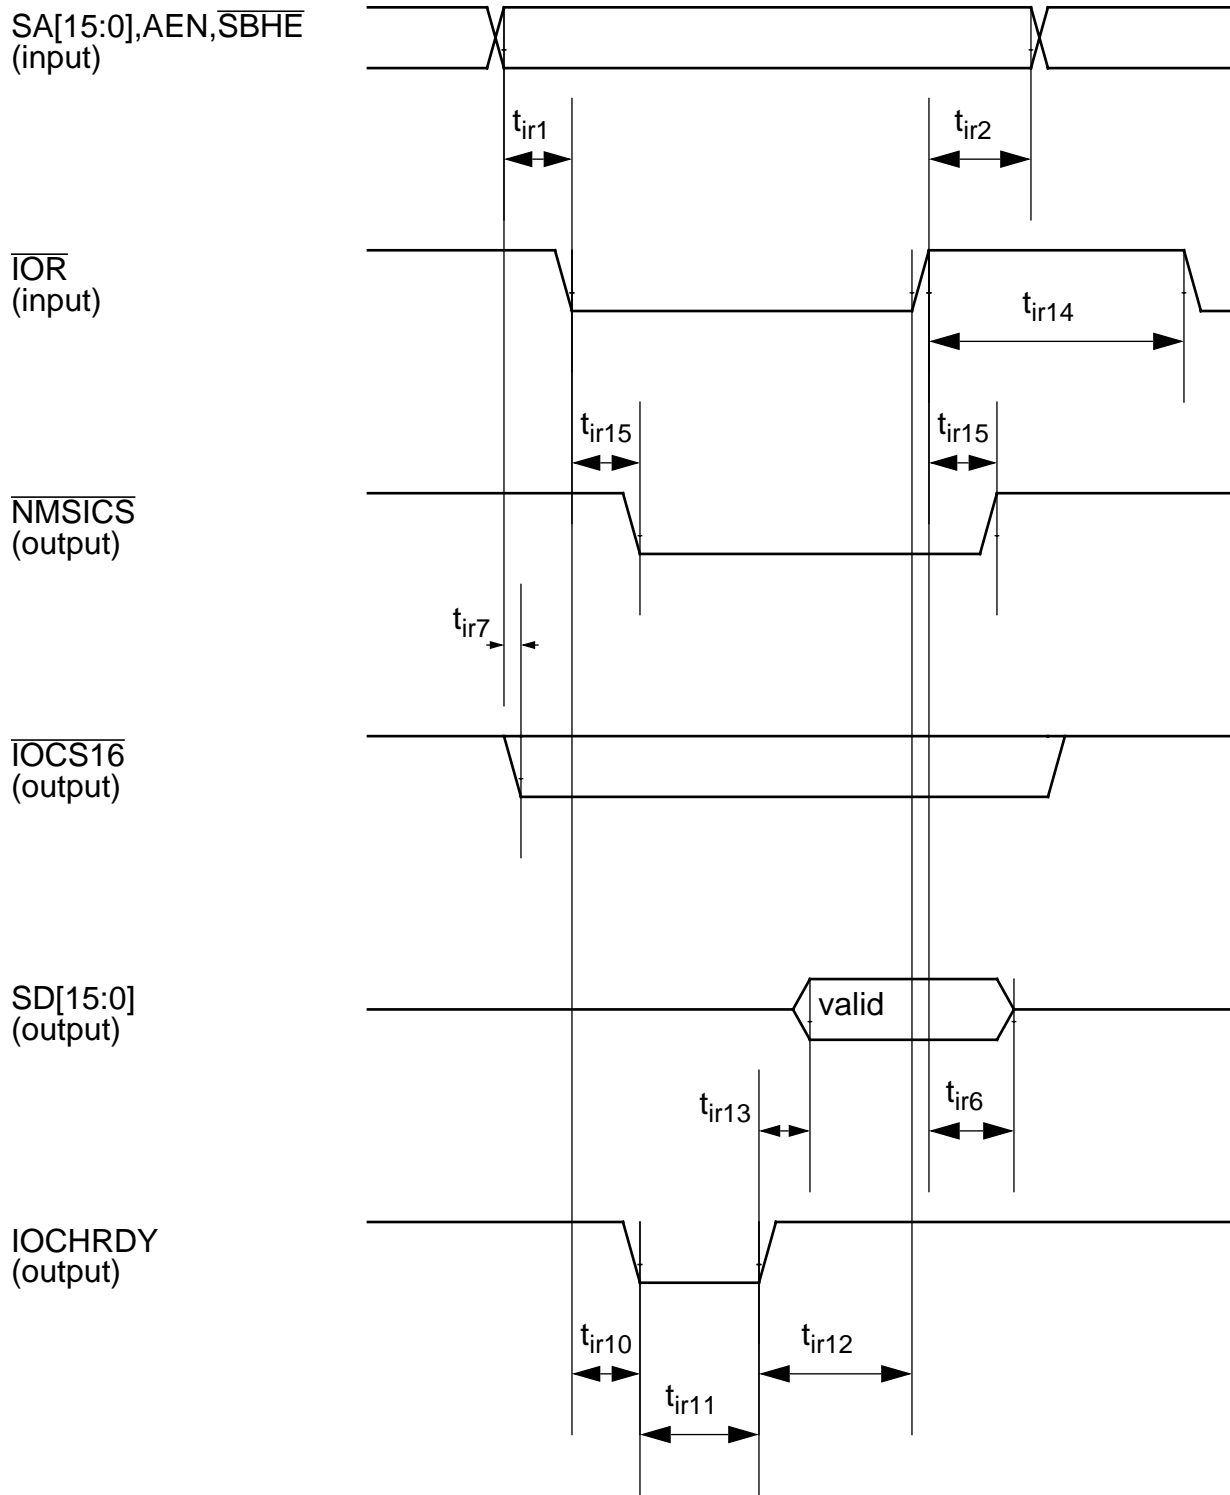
SA[15:0],AEN,$\overline{SBHE}$
(input)

$t_{ir1}$

$t_{ir2}$

$\overline{IOR}$
(input)

$t_{ir14}$

$t_{ir15}$

$t_{ir15}$

$\overline{NMSICS}$
(output)

$t_{ir7}$

$\overline{IOCS16}$
(output)

SD[15:0]
(output)

valid

$t_{ir13}$

$t_{ir6}$

IOCHRDY
(output)

$t_{ir10}$

$t_{ir12}$

$t_{ir11}$